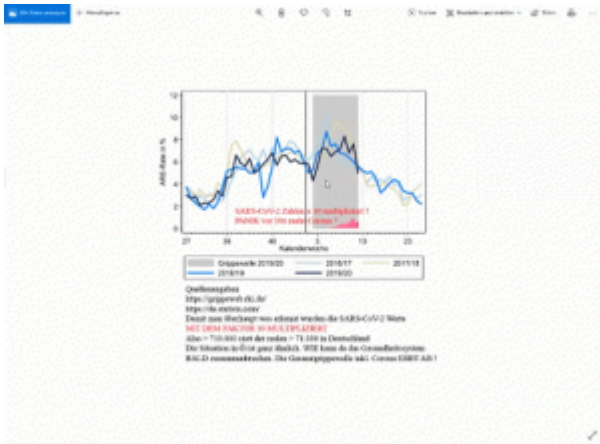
12
10
8
6
4
2
0
ARE-Rate in %
27
36
40
5
13
23
Kalenderwoche
SARS-CoV-2 Zahlen x 10 multipliziert !
PANIK vor 1% mehr ?
Grippewelle 2019/20
2016/17
2017/18
2018/19
2019/20

Quellenangaben
https://grippeweb.rki.de/
https://de.statista.com/
Damit man überhaupt was erkennt wurden die SARS-CoV-2 Werte
MIT DEM FAKTOR 10 MULTIPLIZIERT
Also = 710.000 statt der realen = 71.000 in Deutschland
Die Situation ist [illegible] ganz deutlich. WIE kann da das Gesundheitssystem
BALD zusammenbrechen. Die Gesamtgrippewelle inkl. Corona EBBT AB !